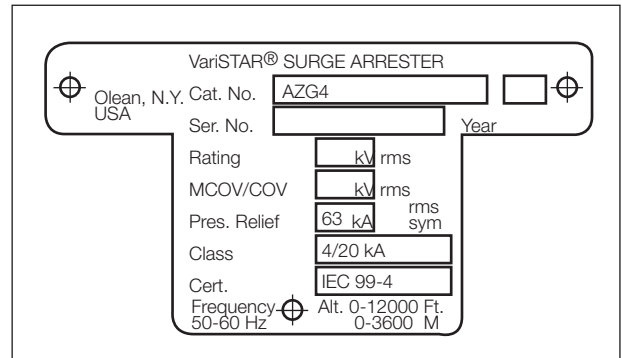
VariSTAR® SURGE ARRESTER

Olean, N.Y. USA

Cat. No. AZG4

Ser. No.

Year

Rating kV rms

MCOV/COV kV rms

Pres. Relief 63 kA rms sym

Class 4/20 kA

Cert. IEC 99-4

Frequency 50-60 Hz

Alt. 0-12000 Ft. 0-3600 M